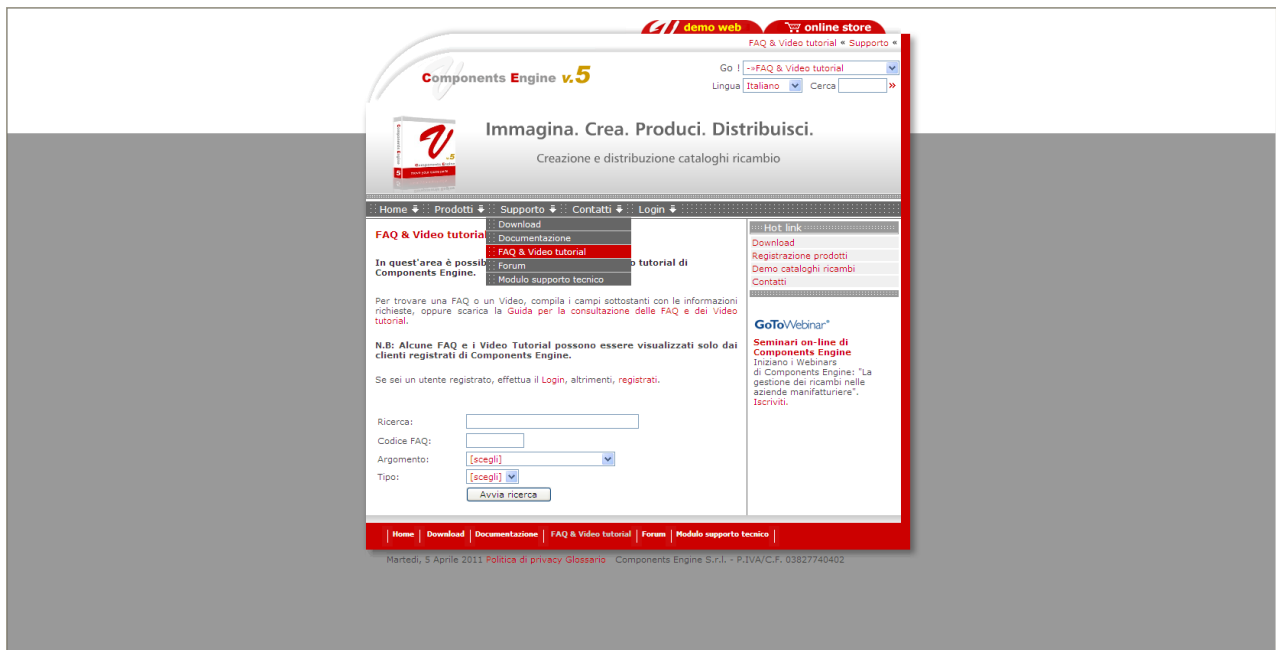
demo web
online store
FAQ & Video tutorial « Supporto «

Components Engine v.5

Go ! -»FAQ & Video tutorial
Lingua Italiano Cerca »

Immagina. Crea. Produci. Distribuisci.
Creazione e distribuzione cataloghi ricambio

Home Prodotti Supporto Contatti Login

Download
Documentazione
FAQ & Video tutorial
Forum
Modulo supporto tecnico

FAQ & Video tutorial

In quest'area è possib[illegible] o tutorial di Components Engine.

Per trovare una FAQ o un Video, compila i campi sottostanti con le informazioni richieste, oppure scarica la Guida per la consultazione delle FAQ e dei Video tutorial.

N.B: Alcune FAQ e i Video Tutorial possono essere visualizzati solo dai clienti registrati di Components Engine.

Se sei un utente registrato, effettua il Login, altrimenti, registrati.

Ricerca:
Codice FAQ:
Argomento: [scegli]
Tipo: [scegli]
Avvia ricerca

Hot link
Download
Registrazione prodotti
Demo cataloghi ricambi
Contatti

GoToWebinar
Seminari on-line di Components Engine
Iniziano i Webinars di Components Engine: "La gestione dei ricambi nelle aziende manifatturiere".
Iscriviti.

Home | Download | Documentazione | FAQ & Video tutorial | Forum | Modulo supporto tecnico

Martedì, 5 Aprile 2011 Politica di privacy Glossario Components Engine S.r.l. - P.IVA/C.F. 03827740402